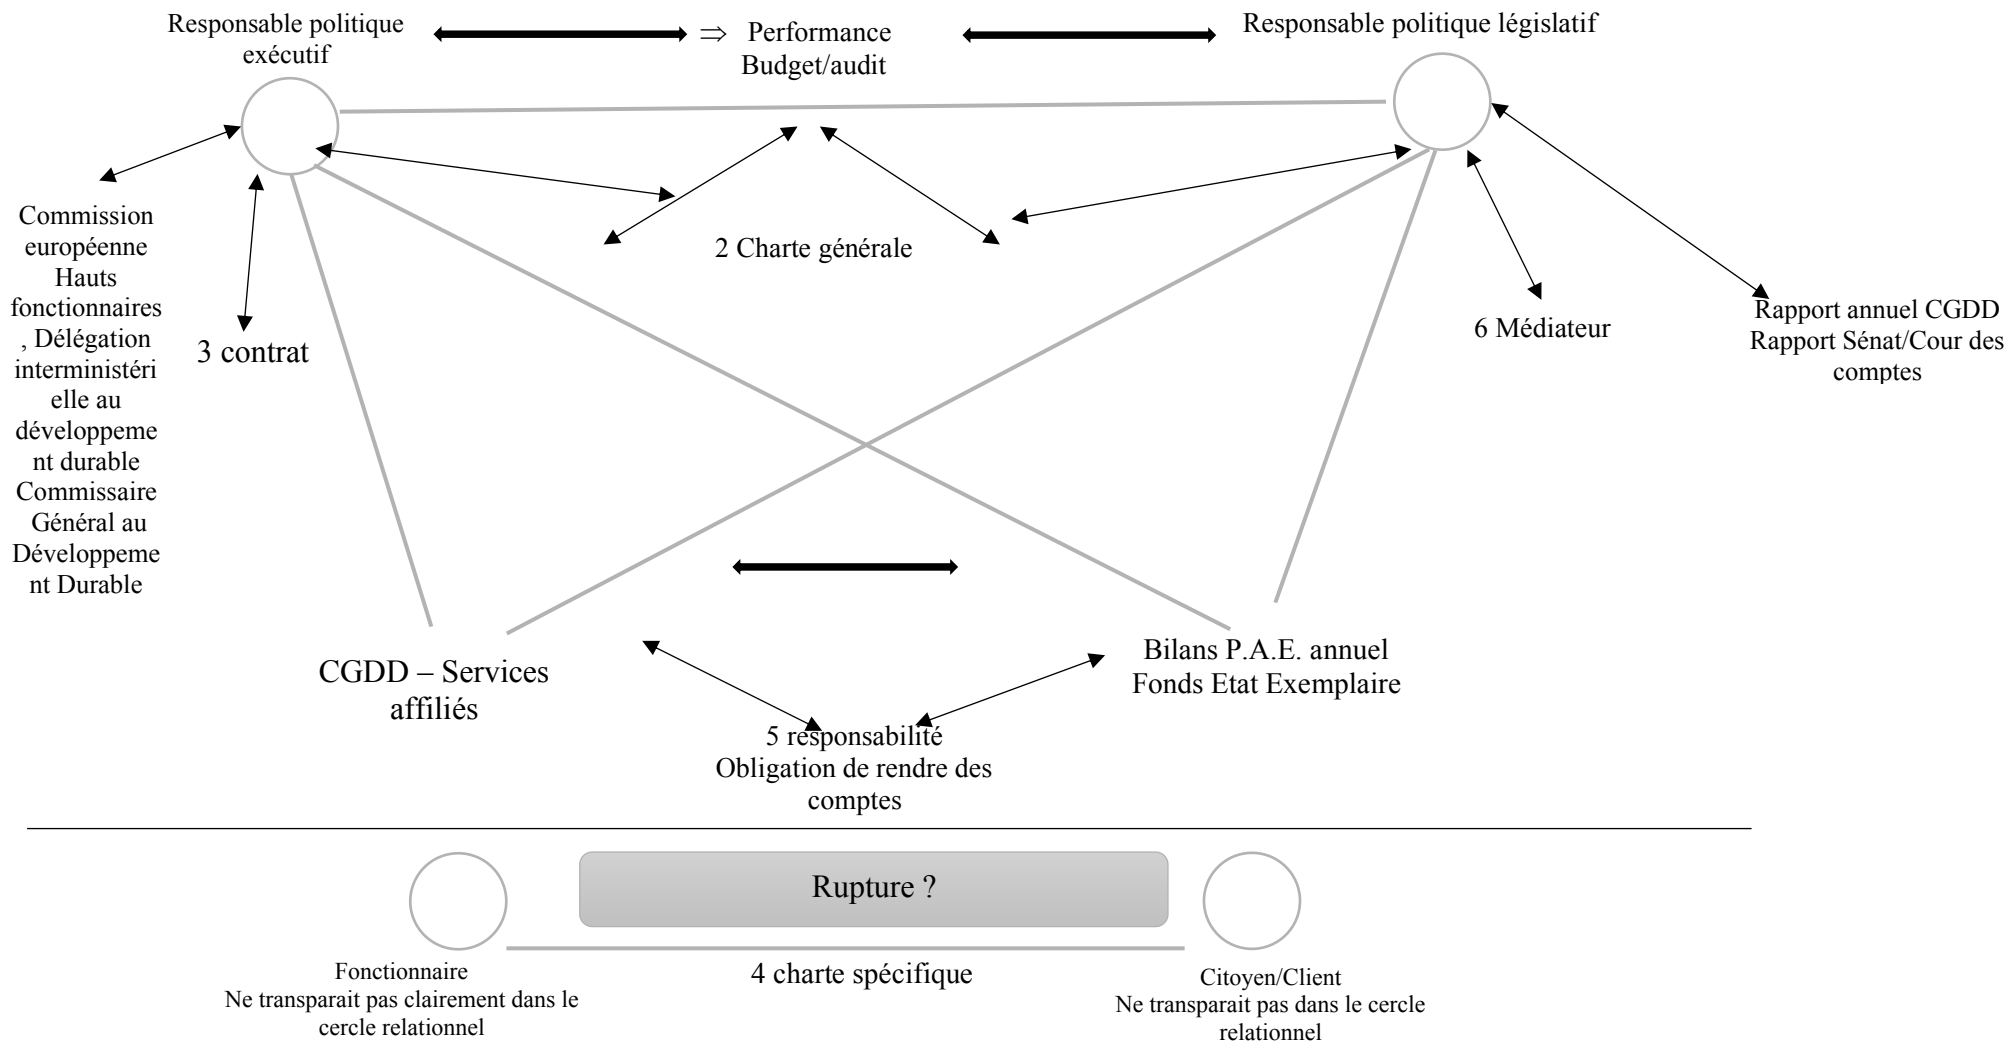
Responsable politique exécutif

⇒ Performance Budget/audit

Responsable politique législatif

Commission européenne Hauts fonctionnaires , Délégation interministérielle au développement durable Commissaire Général au Développement Durable

3 contrat

2 Charte générale

6 Médiateur

Rapport annuel CGDD Rapport Sénat/Cour des comptes

CGDD – Services affiliés

Bilans P.A.E. annuel Fonds Etat Exemplaire

5 responsabilité Obligation de rendre des comptes

Rupture ?

4 charte spécifique

Fonctionnaire Ne transparait pas clairement dans le cercle relationnel

Citoyen/Client Ne transparait pas dans le cercle relationnel